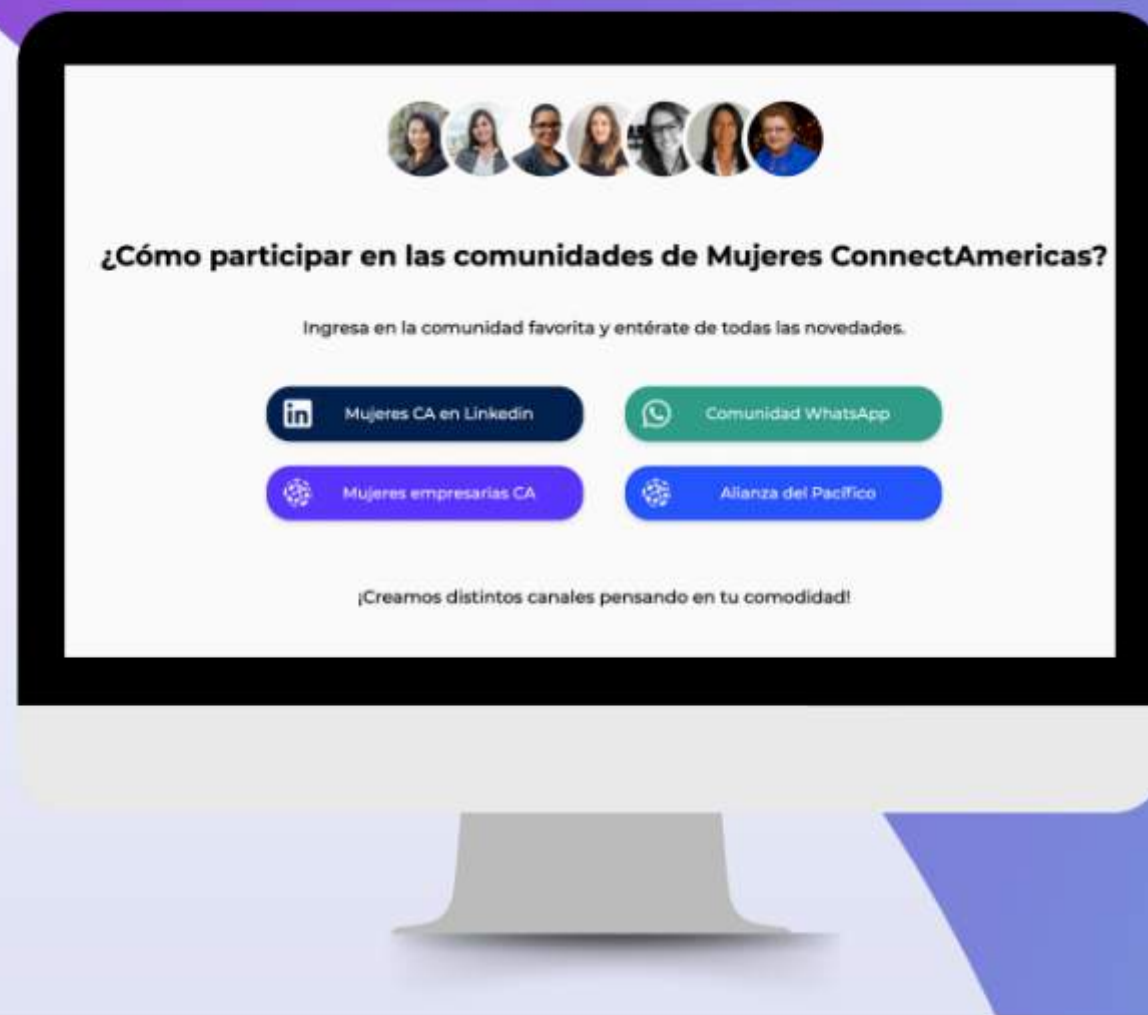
¿Cómo participar en las comunidades de Mujeres ConnectAmericas?

Ingresa en la comunidad favorita y entérate de todas las novedades.

Mujeres CA en Linkedin

Comunidad WhatsApp

Mujeres empresarias CA

Alianza del Pacífico

¡Creamos distintos canales pensando en tu comodidad!